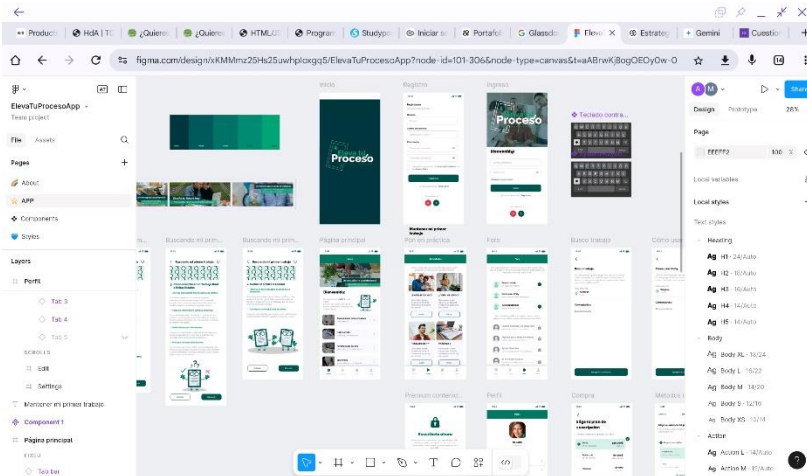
Producto | HdA | T | ¿Quiene | ¿Quiene | HTML/C | Program | Studypo | Iniciar s | Portafol | G Glassdo | Eleva X | Estrateg | + Gemini | Cuestio

figma.com/design/xKMMmz25Hs25uwhplcxgq5/ElevaTuProcesoApp?node-id=101-306&node-type=canvas&t=aABrwKj8ogOEOy0w-0

ElevaTuProcesoApp
Team project

File Assets

Pages
About
APP
Components
Styles

Layers
Perfil
Tab 3
Tab 4
Tab 5
Scans 1.5
Edit
Settings
Mantener mi primer trabajo
Component 1
Página principal
Tab bar

Inicio
Registro
Ingreso
Teclado contra...
Proceso
Proceso
Bienvenido/a
Mantener mi primer trabajo
Buscando mi prim...
Buscando mi prim...
Página principal
Bienvenido/a
Pon en práctica
Foro
Busco trabajo
Cómo usar
Premium contenid...
Perfil
Compra
Método

Design Prototype 28%
Page
EEEFF2 100 %
Local variables
Local styles
Text styles
Heading
Ag H1 · 24/Auto
Ag H2 · 18/Auto
Ag H3 · 16/Auto
Ag H4 · 14/Auto
Ag H5 · 14/Auto
Body
Ag Body XL · 16/24
Ag Body L · 16/22
Ag Body M · 14/20
Ag Body S · 12/18
Ag Body XS · 12/14
Action
Ag Action L · 14/Auto
Ag Action M · 12/Auto

Share